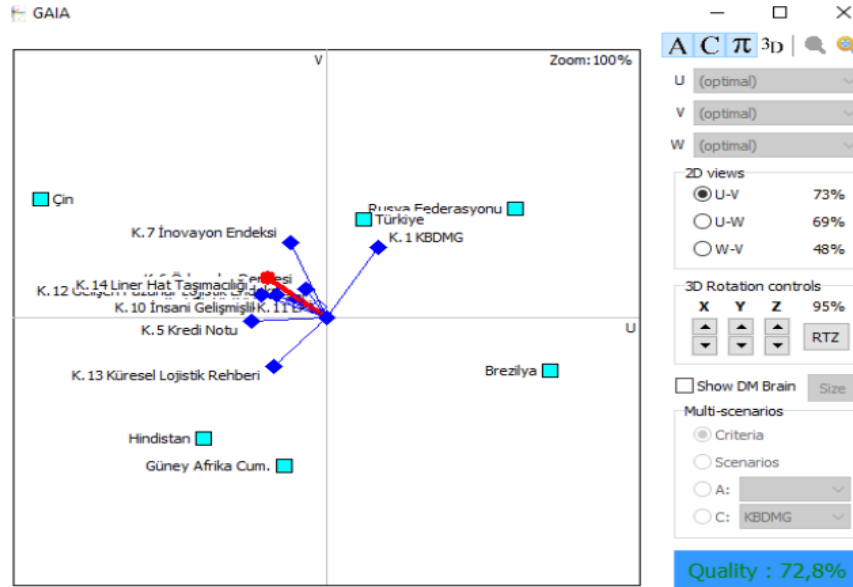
GAIA

V

Zoom: 100%

Çin

K.7 İnovayon Endeksi

Rusya Federasyonu

Türkiye

K.1 KBDMG

K.14 Liner Hat Taşımacılığı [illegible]

K.6 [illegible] Derecesi

K.12 Gelişen Pazarlar Lojistik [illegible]

K.10 İnsani Gelişmişlik

K.11 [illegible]

K.5 Kredi Notu

U

Brezilya

K.13 Küresel Lojistik Rehberi

Hindistan

Güney Afrika Cum.

A C π 3D

U (optimal)

V (optimal)

W (optimal)

2D views

U-V 73%

U-W 69%

W-V 48%

3D Rotation controls

X Y Z 95%

RTZ

Show DM Brain

Size

Multi-scenarios

Criteria

Scenarios

A:

C: KBDMG

Quality : 72,8%